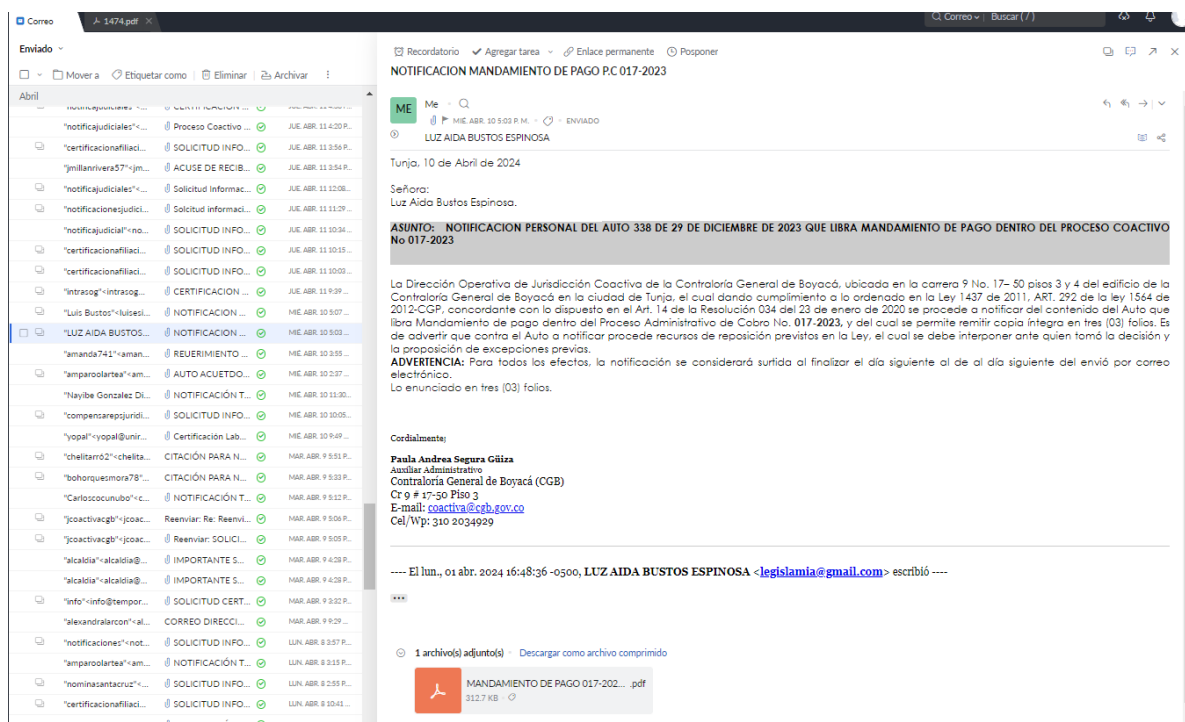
Correo 1474.pdf

Correo | Buscar (/)

Enviado

Mover a | Etiquetar como | Eliminar | Archivar

Abril

"notificajudiciales"<... | Proceso Coactivo ... | JUE. ABR. 11 4:20 P...
"certificacionafiliaci... | SOLICITUD INFO... | JUE. ABR. 11 3:56 P...
"jmillanrivera57"<jm... | ACUSE DE RECIB... | JUE. ABR. 11 3:54 P...
"notificajudiciales"<... | Solicitud Informac... | JUE. ABR. 11 12:08...
"notificacionesjudici... | Solcitud informaci... | JUE. ABR. 11 11:29...
"notificajudicial"<no... | SOLICITUD INFO... | JUE. ABR. 11 10:34...
"certificacionafiliaci... | SOLICITUD INFO... | JUE. ABR. 11 10:15...
"certificacionafiliaci... | SOLICITUD INFO... | JUE. ABR. 11 10:03...
"intrasog"<intrasog... | CERTIFICACION ... | JUE. ABR. 11 9:39...
"Luis Bustos"<luisesi... | NOTIFICACION ... | MIÉ. ABR. 10 5:07...
"LUZ AIDA BUSTOS... | NOTIFICACION ... | MIÉ. ABR. 10 5:03...
"amanda741"<aman... | REUERIMIENTO ... | MIÉ. ABR. 10 3:55...
"amparoolartea"<am... | AUTO ACUETDO... | MIÉ. ABR. 10 2:37...
"Nayibe Gonzalez Di... | NOTIFICACIÓN T... | MIÉ. ABR. 10 11:30...
"compensarepsjuridi... | SOLICITUD INFO... | MIÉ. ABR. 10 10:05...
"yopal"<yopal@unir... | Certificación Lab... | MIÉ. ABR. 10 9:49...
"chelitarro2"<chelita... | CITACIÓN PARA N... | MAR. ABR. 9 5:51 P...
"bohorquesmora78"... | CITACIÓN PARA N... | MAR. ABR. 9 5:33 P...
"Carloscocunubo"<c... | NOTIFICACIÓN T... | MAR. ABR. 9 5:12 P...
"jcoactivacgb"<jcoac... | Reenviar: Re: Reenvi... | MAR. ABR. 9 5:06 P...
"jcoactivacgb"<jcoac... | Reenviar: SOLICI... | MAR. ABR. 9 5:05 P...
"alcaldia"<alcaldia@... | IMPORTANTE S... | MAR. ABR. 9 4:28 P...
"alcaldia"<alcaldia@... | IMPORTANTE S... | MAR. ABR. 9 4:28 P...
"info"<info@tempor... | SOLICITUD CERT... | MAR. ABR. 9 3:32 P...
"alexandralarcon"<al... | CORREO DIRECCI... | MAR. ABR. 9 9:29...
"notificaciones"<not... | SOLICITUD INFO... | LUN. ABR. 8 3:57 P...
"amparoolartea"<am... | NOTIFICACIÓN T... | LUN. ABR. 8 3:15 P...
"nominasantacruz"<... | SOLICITUD INFO... | LUN. ABR. 8 2:55 P...
"certificacionafiliaci... | SOLICITUD INFO... | LUN. ABR. 8 10:41...

Recordatorio | Agregar tarea | Enlace permanente | Posponer

NOTIFICACION MANDAMIENTO DE PAGO P.C 017-2023

ME Me
MIÉ. ABR. 10 5:03 P. M. ENVIADO
LUZ AIDA BUSTOS ESPINOSA

Tunja, 10 de Abril de 2024

Señora:
Luz Aida Bustos Espinosa.

ASUNTO: NOTIFICACION PERSONAL DEL AUTO 338 DE 29 DE DICIEMBRE DE 2023 QUE LIBRA MANDAMIENTO DE PAGO DENTRO DEL PROCESO COACTIVO No 017-2023

La Dirección Operativa de Jurisdicción Coactiva de la Contraloría General de Boyacá, ubicada en la carrera 9 No. 17– 50 pisos 3 y 4 del edificio de la Contraloría General de Boyacá en la ciudad de Tunja, el cual dando cumplimiento a lo ordenado en la Ley 1437 de 2011, ART. 292 de la ley 1564 de 2012-CGP, concordante con lo dispuesto en el Art. 14 de la Resolución 034 del 23 de enero de 2020 se procede a notificar del contenido del Auto que libra Mandamiento de pago dentro del Proceso Administrativo de Cobro No. 017-2023, y del cual se permite remitir copia íntegra en tres (03) folios. Es de advertir que contra el Auto a notificar procede recursos de reposición previstos en la Ley, el cual se debe interponer ante quien tomó la decisión y la proposición de excepciones previas.
ADVERTENCIA: Para todos los efectos, la notificación se considerará surtida al finalizar el día siguiente al de al día siguiente del envió por correo electrónico.
Lo enunciado en tres (03) folios.

Cordialmente,

Paula Andrea Segura Güiza
Auxiliar Administrativo
Contraloría General de Boyacá (CGB)
Cr 9 # 17-50 Piso 3
E-mail: coactiva@cgb.gov.co
Cel/Wp: 310 2034929

---- El lun., 01 abr. 2024 16:48:36 -0500, LUZ AIDA BUSTOS ESPINOSA <legislamia@gmail.com> escribió ----

...

1 archivo(s) adjunto(s) Descargar como archivo comprimido

MANDAMIENTO DE PAGO 017-202... .pdf
312.7 KB